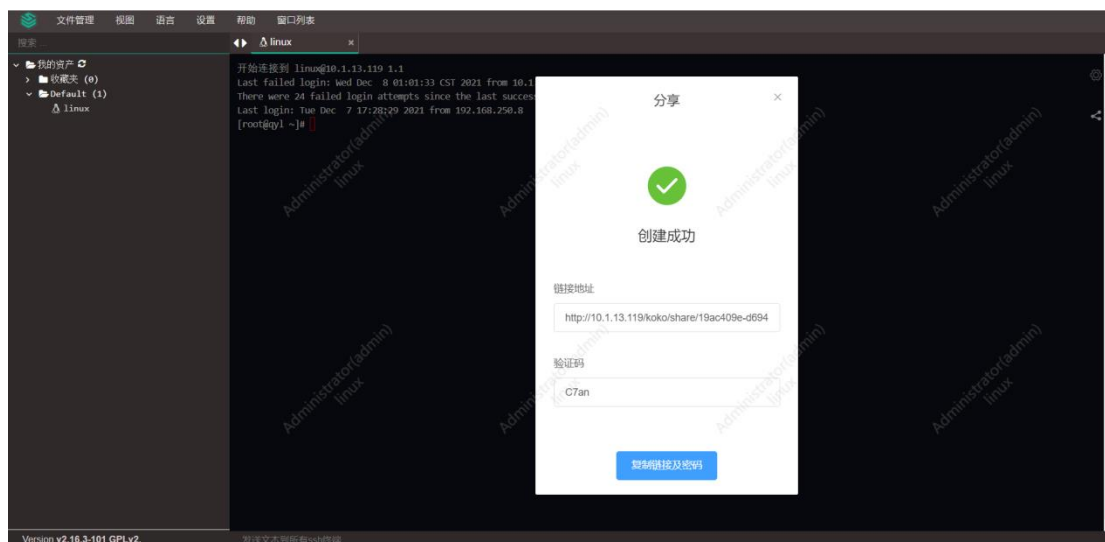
文件管理 视图 语言 设置 帮助 窗口列表

搜索...

linux ×

我的资产
收藏夹 (0)
Default (1)
linux

开始连接到 linux@10.1.13.119 1.1
Last failed login: Wed Dec 8 01:01:33 CST 2021 from 10.1
There were 24 failed login attempts since the last succes
Last login: Tue Dec 7 17:28:29 2021 from 192.168.250.8
[root@qyl ~]#

Administrator(admin) linux

分享 ×

创建成功

链接地址
http://10.1.13.119/koko/share/19ac409e-d694

验证码
C7an

复制链接及密码

Version v2.16.3-101 GPLv2.

发送文本到所有ssh终端